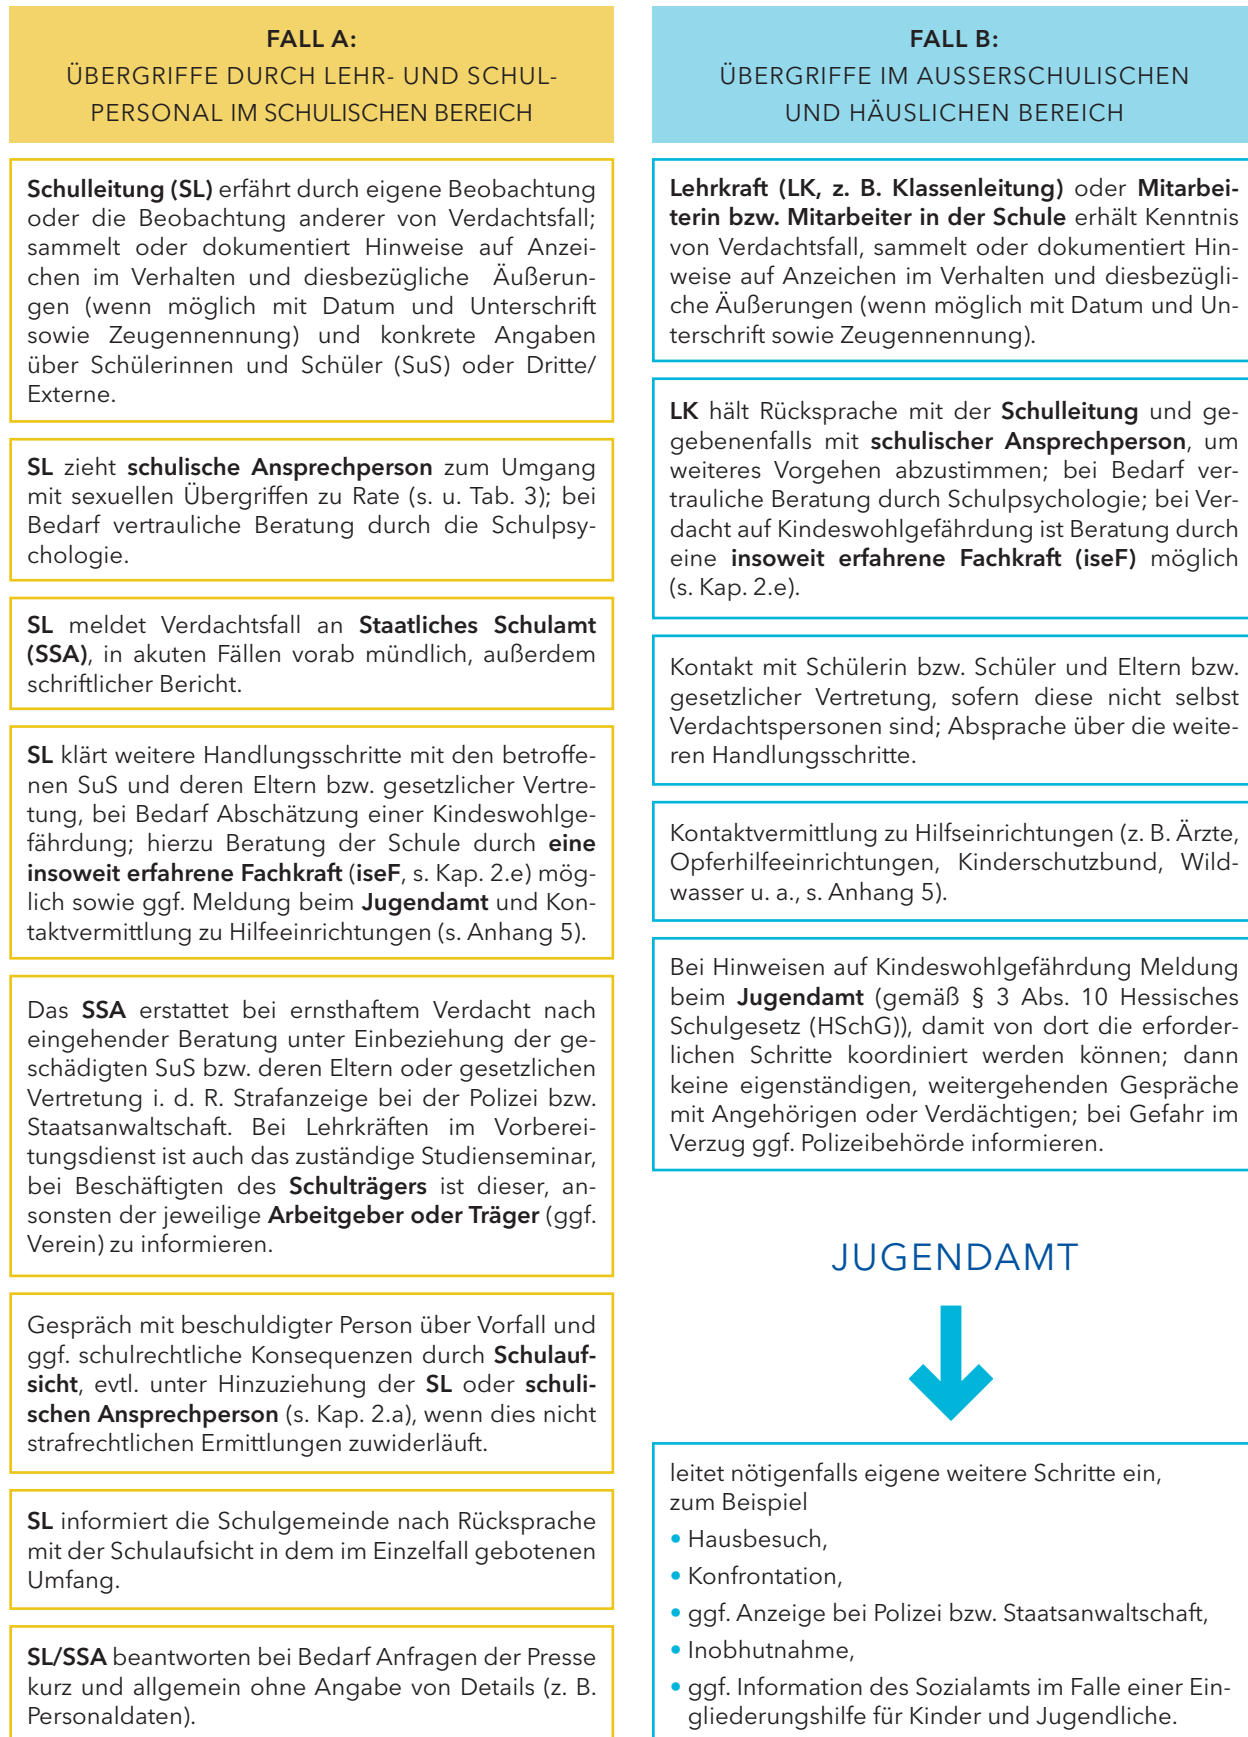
FALL A:
ÜBERGRIFFE DURCH LEHR- UND SCHULPERSONAL IM SCHULISCHEN BEREICH

Schulleitung (SL) erfährt durch eigene Beobachtung oder die Beobachtung anderer von Verdachtsfall; sammelt oder dokumentiert Hinweise auf Anzeichen im Verhalten und diesbezügliche Äußerungen (wenn möglich mit Datum und Unterschrift sowie Zeugennennung) und konkrete Angaben über Schülerinnen und Schüler (SuS) oder Dritte/ Externe.

SL zieht schulische Ansprechperson zum Umgang mit sexuellen Übergriffen zu Rate (s. u. Tab. 3); bei Bedarf vertrauliche Beratung durch die Schulpsychologie.

SL meldet Verdachtsfall an Staatliches Schulamt (SSA), in akuten Fällen vorab mündlich, außerdem schriftlicher Bericht.

SL klärt weitere Handlungsschritte mit den betroffenen SuS und deren Eltern bzw. gesetzlicher Vertretung, bei Bedarf Abschätzung einer Kindeswohlgefährdung; hierzu Beratung der Schule durch eine insoweit erfahrene Fachkraft (iseF, s. Kap. 2.e) möglich sowie ggf. Meldung beim Jugendamt und Kontaktvermittlung zu Hilfeeinrichtungen (s. Anhang 5).

Das SSA erstattet bei ernsthaftem Verdacht nach eingehender Beratung unter Einbeziehung der geschädigten SuS bzw. deren Eltern oder gesetzlichen Vertretung i. d. R. Strafanzeige bei der Polizei bzw. Staatsanwaltschaft. Bei Lehrkräften im Vorbereitungsdienst ist auch das zuständige Studienseminar, bei Beschäftigten des Schulträgers ist dieser, ansonsten der jeweilige Arbeitgeber oder Träger (ggf. Verein) zu informieren.

Gespräch mit beschuldigter Person über Vorfall und ggf. schulrechtliche Konsequenzen durch Schulaufsicht, evtl. unter Hinzuziehung der SL oder schulischen Ansprechperson (s. Kap. 2.a), wenn dies nicht strafrechtlichen Ermittlungen zuwiderläuft.

SL informiert die Schulgemeinde nach Rücksprache mit der Schulaufsicht in dem im Einzelfall gebotenen Umfang.

SL/SSA beantworten bei Bedarf Anfragen der Presse kurz und allgemein ohne Angabe von Details (z. B. Personaldaten).

FALL B:
ÜBERGRIFFE IM AUSSERSCHULISCHEN UND HÄUSLICHEN BEREICH

Lehrkraft (LK, z. B. Klassenleitung) oder Mitarbeiterin bzw. Mitarbeiter in der Schule erhält Kenntnis von Verdachtsfall, sammelt oder dokumentiert Hinweise auf Anzeichen im Verhalten und diesbezügliche Äußerungen (wenn möglich mit Datum und Unterschrift sowie Zeugennennung).

LK hält Rücksprache mit der Schulleitung und gegebenenfalls mit schulischer Ansprechperson, um weiteres Vorgehen abzustimmen; bei Bedarf vertrauliche Beratung durch Schulpsychologie; bei Verdacht auf Kindeswohlgefährdung ist Beratung durch eine insoweit erfahrene Fachkraft (iseF) möglich (s. Kap. 2.e).

Kontakt mit Schülerin bzw. Schüler und Eltern bzw. gesetzlicher Vertretung, sofern diese nicht selbst Verdachtspersonen sind; Absprache über die weiteren Handlungsschritte.

Kontaktvermittlung zu Hilfseinrichtungen (z. B. Ärzte, Opferhilfeeinrichtungen, Kinderschutzbund, Wildwasser u. a., s. Anhang 5).

Bei Hinweisen auf Kindeswohlgefährdung Meldung beim Jugendamt (gemäß § 3 Abs. 10 Hessisches Schulgesetz (HSchG)), damit von dort die erforderlichen Schritte koordiniert werden können; dann keine eigenständigen, weitergehenden Gespräche mit Angehörigen oder Verdächtigen; bei Gefahr im Verzug ggf. Polizeibehörde informieren.

JUGENDAMT

leitet nötigenfalls eigene weitere Schritte ein, zum Beispiel
• Hausbesuch,
• Konfrontation,
• ggf. Anzeige bei Polizei bzw. Staatsanwaltschaft,
• Inobhutnahme,
• ggf. Information des Sozialamts im Falle einer Eingliederungshilfe für Kinder und Jugendliche.